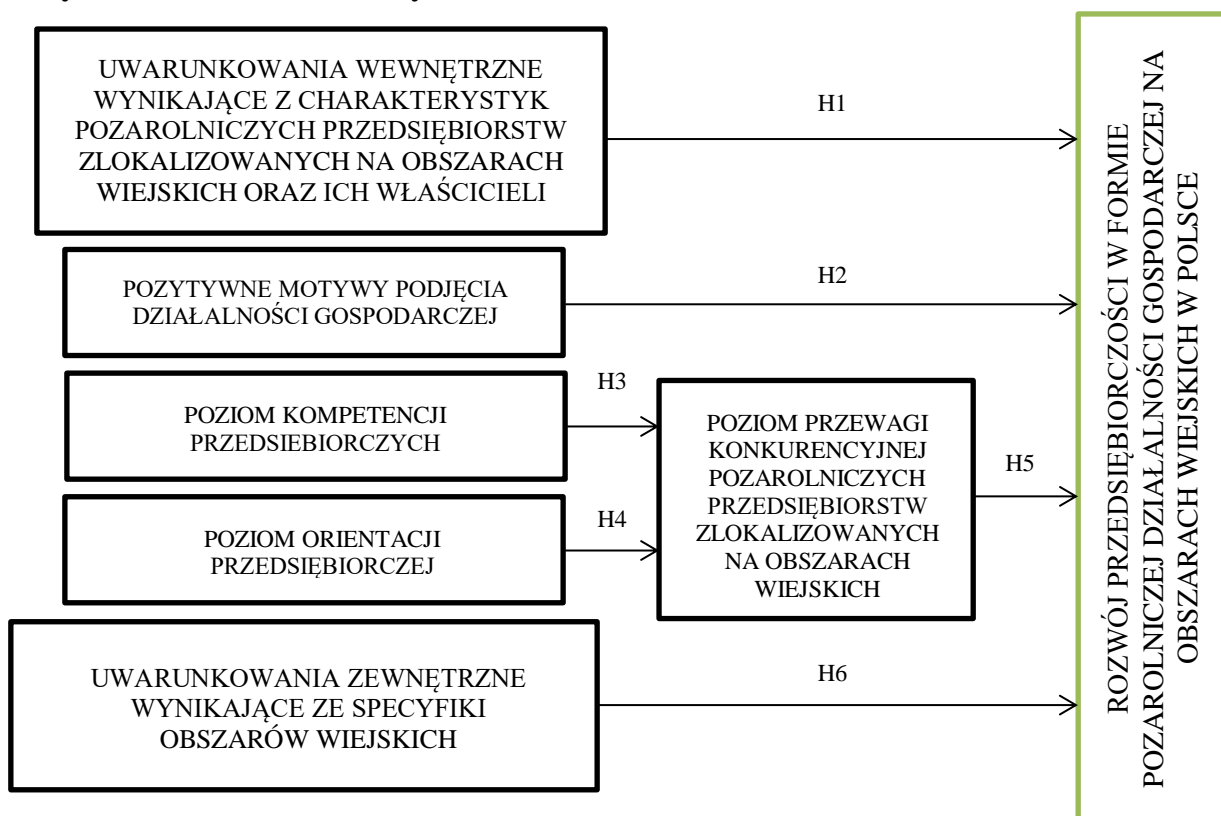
UWARUNKOWANIA WEWNĘTRZNE WYNIKAJĄCE Z CHARAKTERYSTYK POZAROLNICZYCH PRZEDSIĘBIORSTW ZLOKALIZOWANYCH NA OBSZARACH WIEJSKICH ORAZ ICH WŁAŚCICIELI

H1

POZYTYWNE MOTYWY PODJĘCIA DZIAŁALNOŚCI GOSPODARCZEJ

H2

POZIOM KOMPETENCJI PRZEDSIEBIORCZYCH

H3

POZIOM ORIENTACJI PRZEDSIĘBIORCZEJ

H4

POZIOM PRZEWAGI KONKURENCYJNEJ POZAROLNICZYCH PRZEDSIĘBIORSTW ZLOKALIZOWANYCH NA OBSZARACH WIEJSKICH

H5

UWARUNKOWANIA ZEWNĘTRZNE WYNIKAJĄCE ZE SPECYFIKI OBSZARÓW WIEJSKICH

H6

ROZWÓJ PRZEDSIĘBIORCZOŚCI W FORMIE POZAROLNICZEJ DZIAŁALNOŚCI GOSPODARCZEJ NA OBSZARACH WIEJSKICH W POLSCE